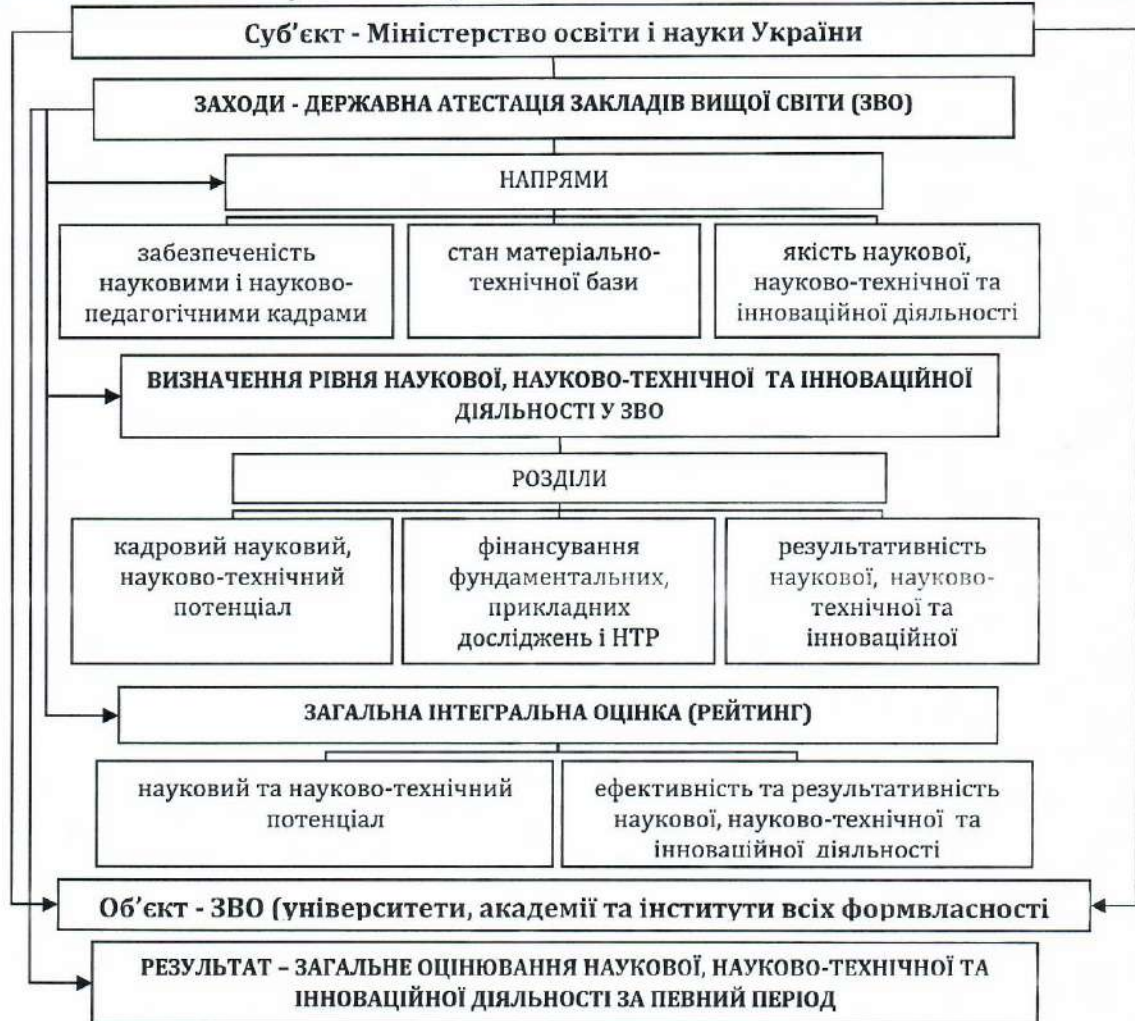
Суб'єкт - Міністерство освіти і науки України

ЗАХОДИ - ДЕРЖАВНА АТЕСТАЦІЯ ЗАКЛАДІВ ВИЩОЇ СВІТИ (ЗВО)

НАПРЯМИ

забезпеченість науковими і науково-педагогічними кадрами

стан матеріально-технічної бази

якість наукової, науково-технічної та інноваційної діяльності

ВИЗНАЧЕННЯ РІВНЯ НАУКОВОЇ, НАУКОВО-ТЕХНІЧНОЇ ТА ІННОВАЦІЙНОЇ ДІЯЛЬНОСТІ У ЗВО

РОЗДІЛИ

кадровий науковий, науково-технічний потенціал

фінансування фундаментальних, прикладних досліджень і НТР

результативність наукової, науково-технічної та інноваційної

ЗАГАЛЬНА ІНТЕГРАЛЬНА ОЦІНКА (РЕЙТИНГ)

науковий та науково-технічний потенціал

ефективність та результативність наукової, науково-технічної та інноваційної діяльності

Об'єкт - ЗВО (університети, академії та інститути всіх формвласності

РЕЗУЛЬТАТ – ЗАГАЛЬНЕ ОЦІНЮВАННЯ НАУКОВОЇ, НАУКОВО-ТЕХНІЧНОЇ ТА ІННОВАЦІЙНОЇ ДІЯЛЬНОСТІ ЗА ПЕВНИЙ ПЕРІОД